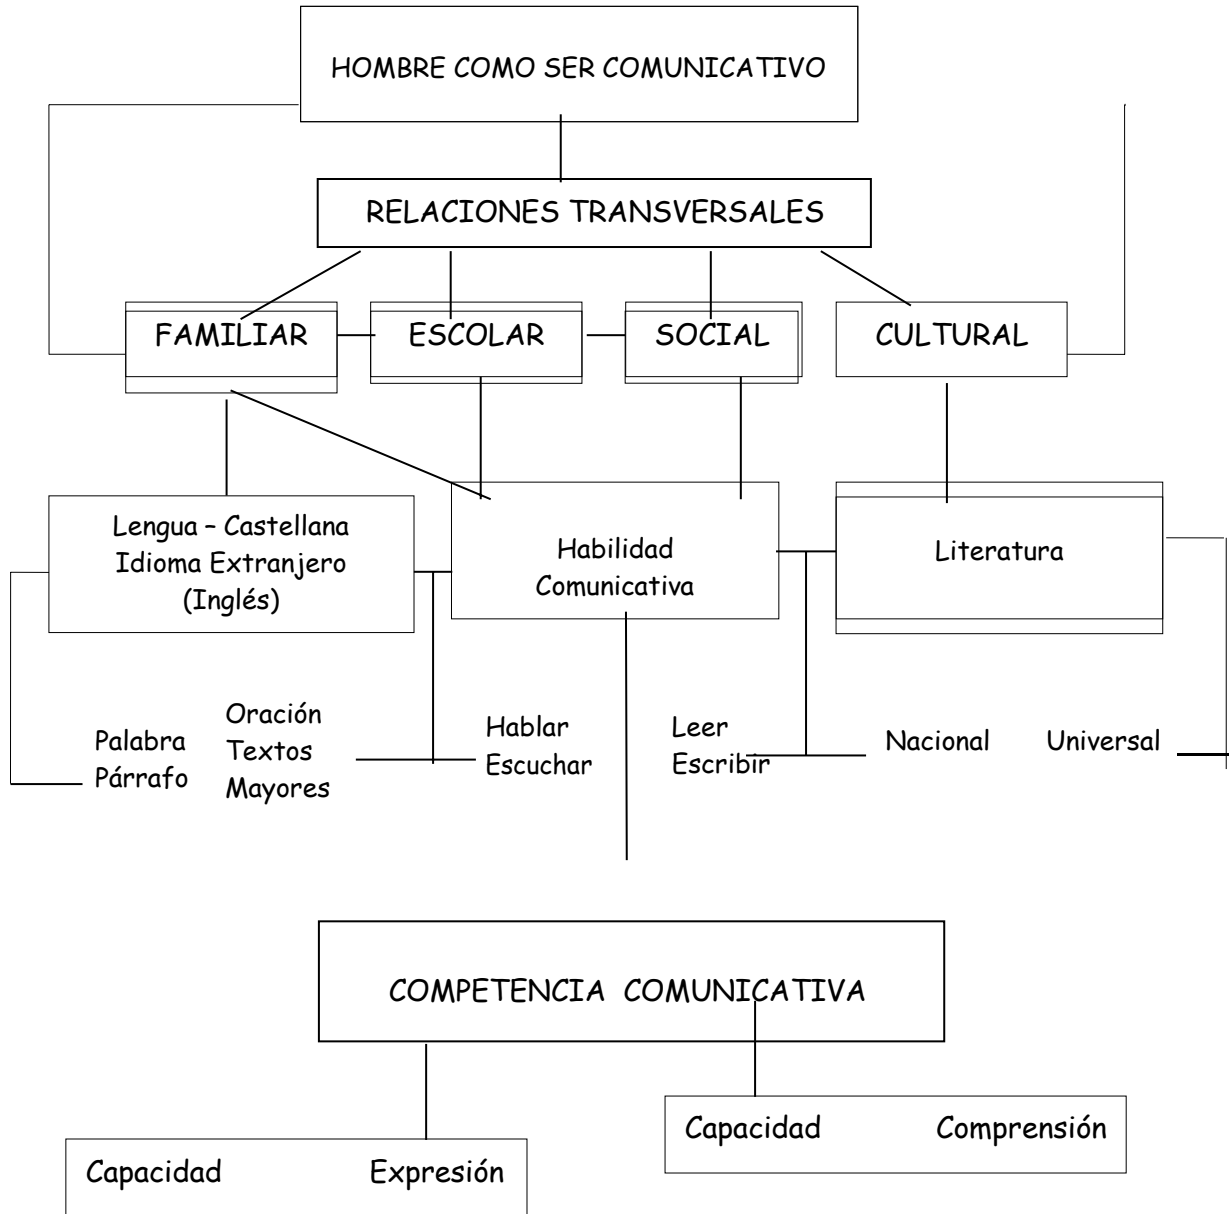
HOMBRE COMO SER COMUNICATIVO

RELACIONES TRANSVERSALES

FAMILIAR

ESCOLAR

SOCIAL

CULTURAL

Lengua – Castellana
Idioma Extranjero
(Inglés)

Habilidad
Comunicativa

Literatura

Palabra
Párrafo

Oración
Textos
Mayores

Hablar
Escuchar

Leer
Escribir

Nacional

Universal

COMPETENCIA COMUNICATIVA

Capacidad Comprensión

Capacidad Expresión